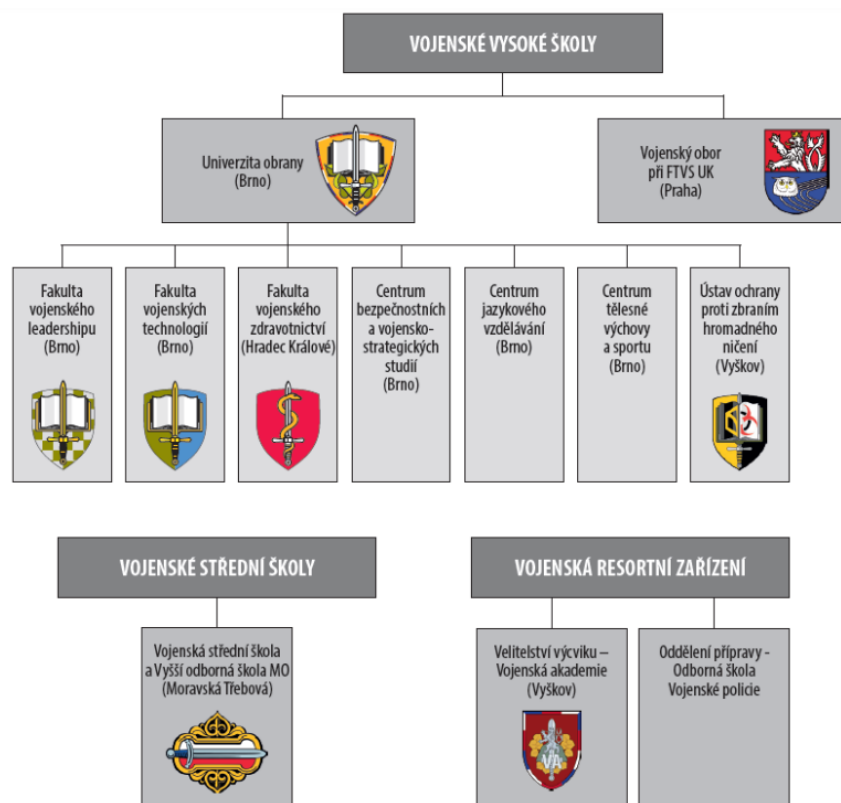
VOJENSKÉ VYSOKÉ ŠKOLY

Univerzita obrany (Brno)

Vojenský obor při FTVS UK (Praha)

Fakulta vojenského leadershipu (Brno)

Fakulta vojenských technologií (Brno)

Fakulta vojenského zdravotnictví (Hradec Králové)

Centrum bezpečnostních a vojensko-strategických studií (Brno)

Centrum jazykového vzdělávání (Brno)

Centrum tělesné výchovy a sportu (Brno)

Ústav ochrany proti zbraním hromadného ničení (Vyškov)

VOJENSKÉ STŘEDNÍ ŠKOLY

Vojenská střední škola a Vyšší odborná škola MO (Moravská Třebová)

VOJENSKÁ RESORTNÍ ZAŘÍZENÍ

Velitelství výcviku – Vojenská akademie (Vyškov)

VA

Oddělení přípravy - Odborná škola Vojenské policie